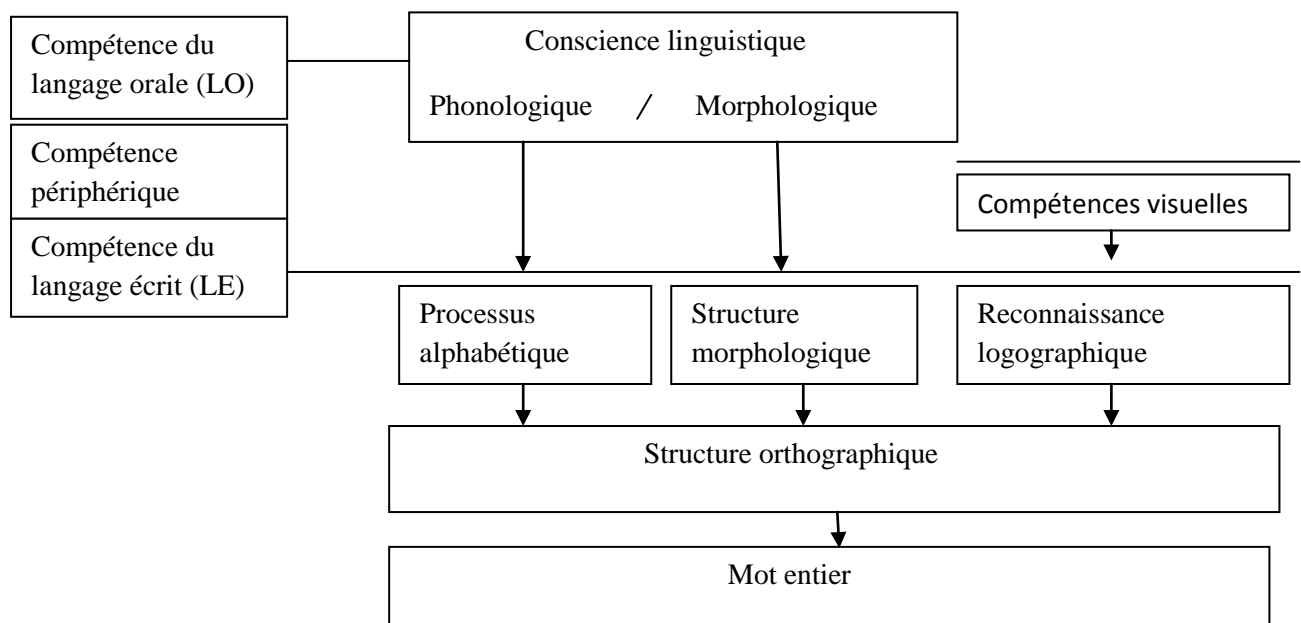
Compétence du langage orale (LO)

Conscience linguistique

Phonologique / Morphologique

Compétence périphérique

Compétences visuelles

Compétence du langage écrit (LE)

Processus alphabétique

Structure morphologique

Reconnaissance logographique

Structure orthographique

Mot entier